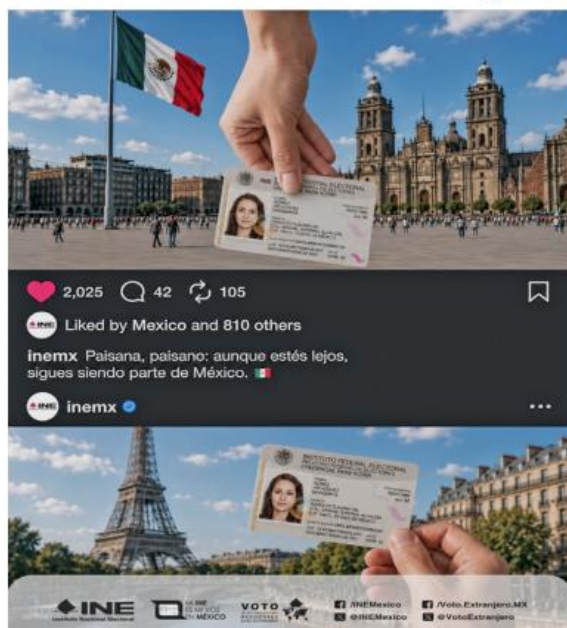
INSTITUTO NACIONAL ELECTORAL
CREDENCIAL PARA VOTAR

2,025 42 105

INE Liked by Mexico and 810 others

inemx Paisana, paisano: aunque estés lejos, sigues siendo parte de México.

INE inemx

INSTITUTO NACIONAL ELECTORAL
CREDENCIAL PARA VOTAR

INE Instituto Nacional Electoral

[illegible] MÉXICO

VOTO

/INEMexico
@INEMexico
/Voto.Extranjero.MX
@VotoExtranjero